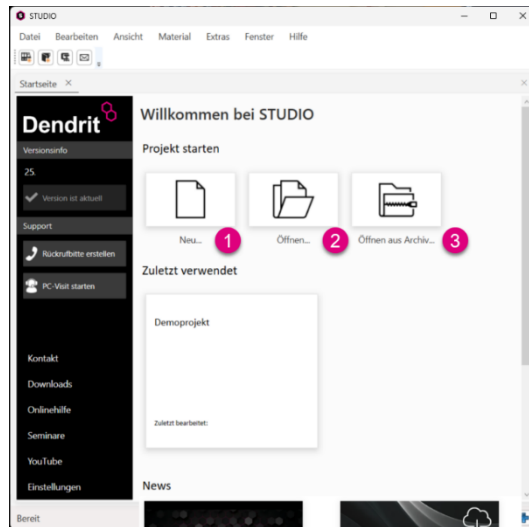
STUDIO

Datei Bearbeiten Ansicht Material Extras Fenster Hilfe

Startseite ×

Dendrit

Versionsinfo

25.

Version ist aktuell

Support

Rückrufbitte erstellen

PC-Visit starten

Kontakt

Downloads

Onlinehilfe

Seminare

YouTube

Einstellungen

Willkommen bei STUDIO

Projekt starten

Neu... 1

Öffnen... 2

Öffnen aus Archiv... 3

Zuletzt verwendet

Demoprojekt

Zuletzt bearbeitet:

News

Bereit